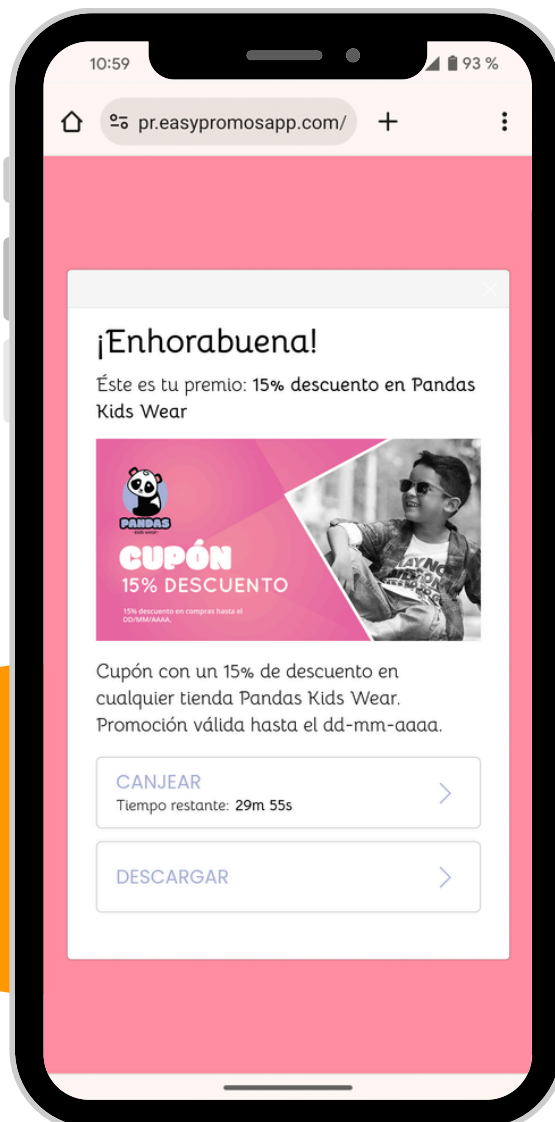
10:59

93 %

pr.easypromosapp.com/

¡Enhorabuena!

Éste es tu premio: 15% descuento en Pandas Kids Wear

PANDAS
KIDS WEAR

CUPÓN
15% DESCUENTO
15% descuento en compras hasta el DD/MM/AAAA.

Cupón con un 15% de descuento en cualquier tienda Pandas Kids Wear. Promoción válida hasta el dd-mm-aaaa.

CANJEAR
Tiempo restante: 29m 55s

DESCARGAR